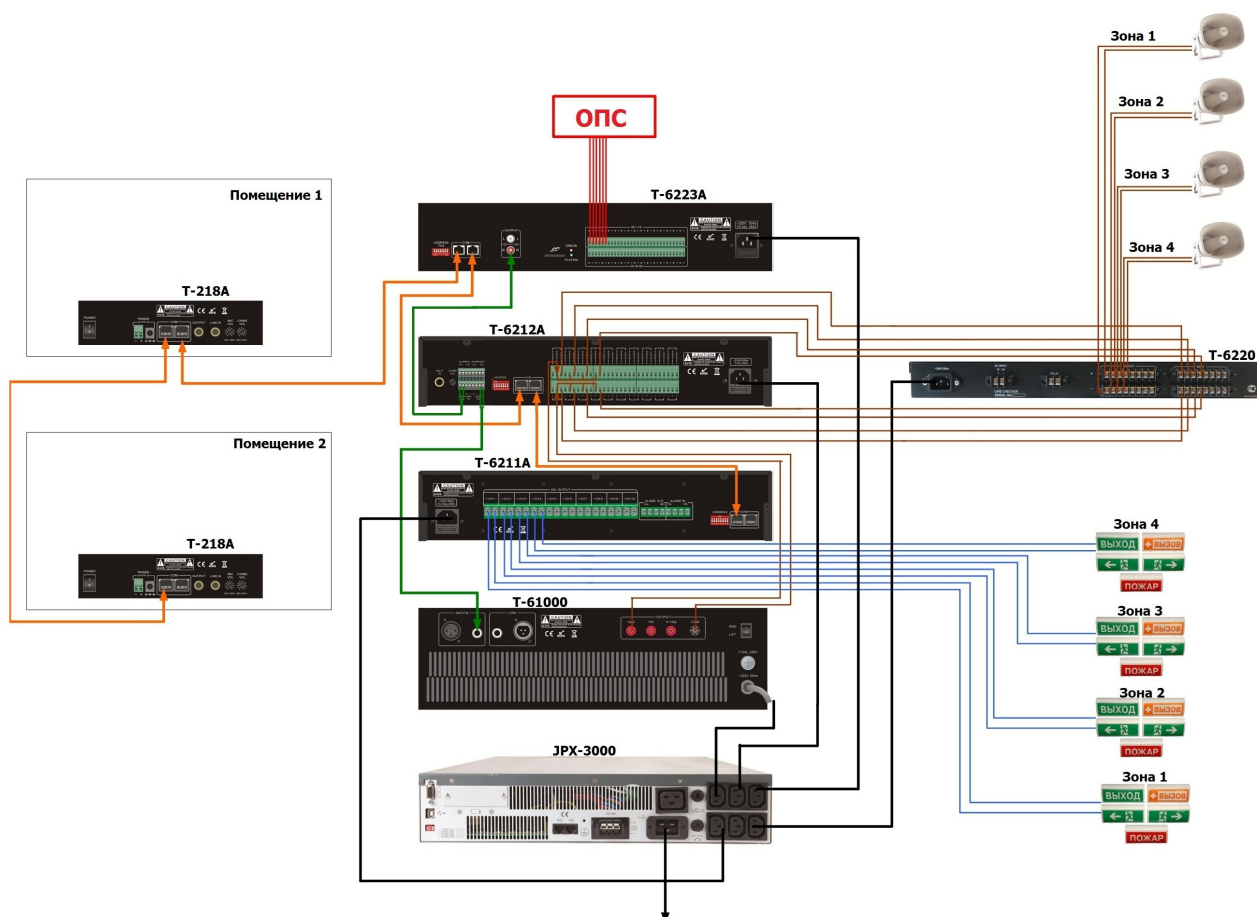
Зона 1

Зона 2

ОПС

Зона 3

Помещение 1

T-6223A

Зона 4

T-218A

T-6212A

T-6220

Помещение 2

T-6211A

Зона 4

ВЫХОД ВЫЗОВ

ПОЖАР

T-218A

T-61000

Зона 3

ВЫХОД ВЫЗОВ

ПОЖАР

Зона 2

ВЫХОД ВЫЗОВ

ПОЖАР

JPX-3000

Зона 1

ВЫХОД ВЫЗОВ

ПОЖАР